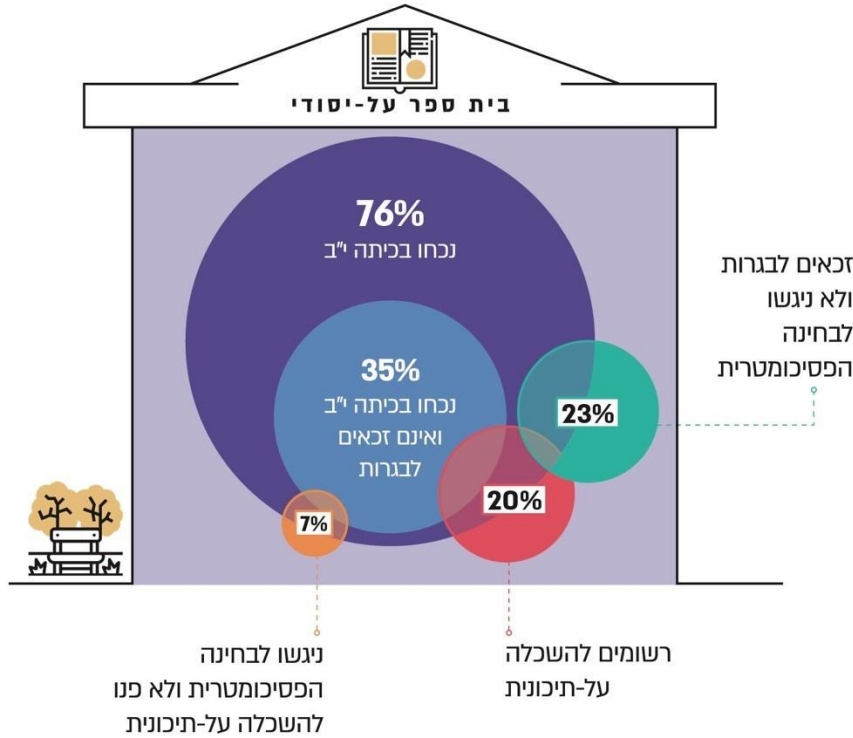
בית ספר על-יסודי

76%
נכחו בכיתה י"ב

35%
נכחו בכיתה י"ב ואינם זכאים לבגרות

זכאים לבגרות ולא ניגשו לבחינה הפסיכומטרית

23%

20%

7%

ניגשו לבחינה הפסיכומטרית ולא פנו להשכלה על-תיכונית

רשומים להשכלה על-תיכונית